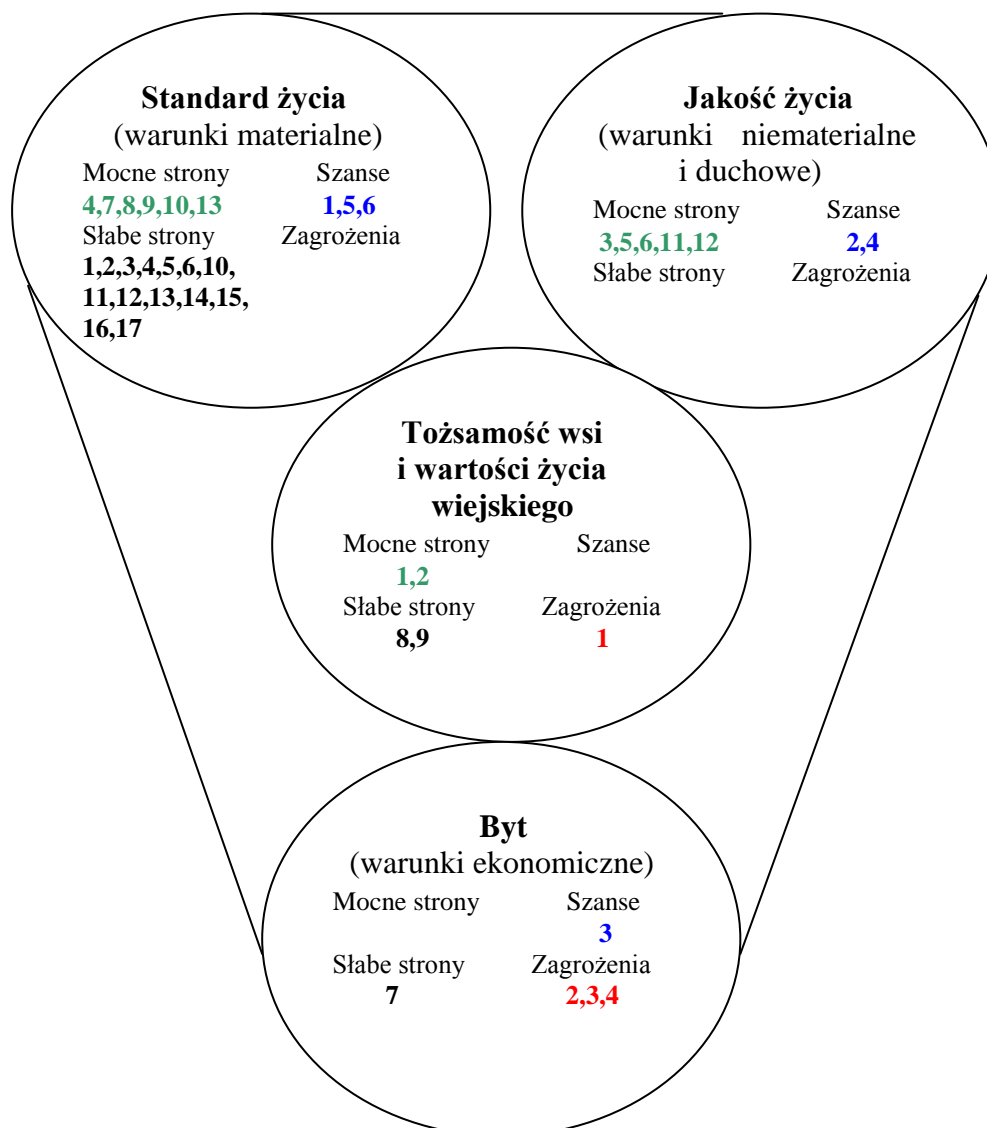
**Standard życia**
(warunki materialne)
Mocne strony Szanse
4,7,8,9,10,13 1,5,6
Słabe strony Zagrożenia
1,2,3,4,5,6,10, 11,12,13,14,15, 16,17

**Jakość życia**
(warunki niematerialne i duchowe)
Mocne strony Szanse
3,5,6,11,12 2,4
Słabe strony Zagrożenia

**Tożsamość wsi i wartości życia wiejskiego**
Mocne strony Szanse
1,2
Słabe strony Zagrożenia
8,9 1

**Byt**
(warunki ekonomiczne)
Mocne strony Szanse
3
Słabe strony Zagrożenia
7 2,3,4